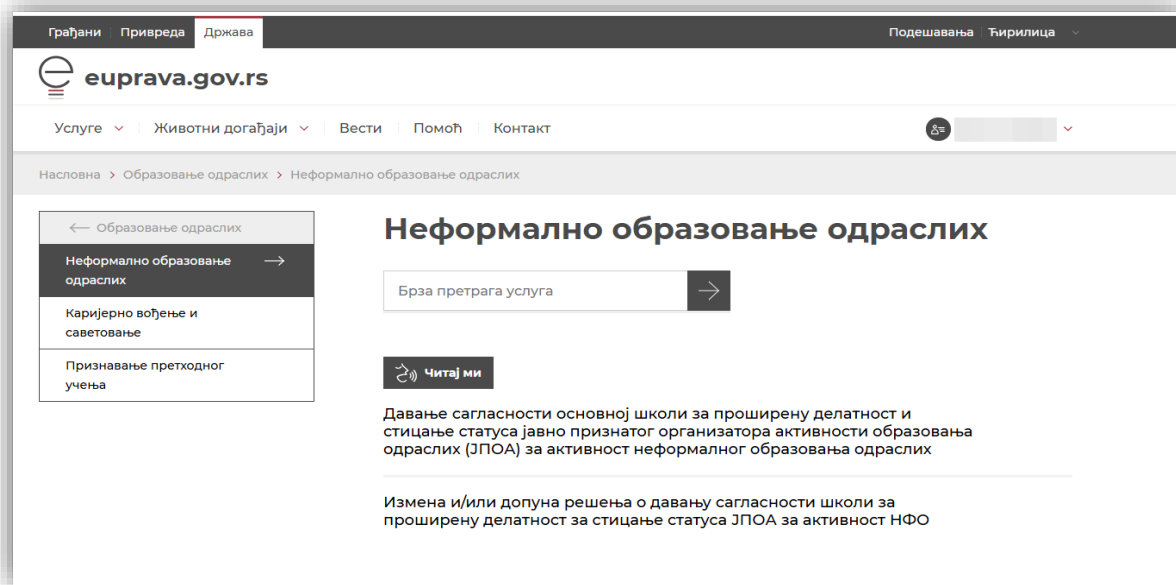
Грађани | Привреда | Држава

Подешавања | Ћирилица

euprava.gov.rs

Услуге | Животни догађаји | Вести | Помоћ | Контакт

Насловна > Образовање одраслих > Неформално образовање одраслих

← Образовање одраслих

Неформално образовање одраслих →

Каријерно вођење и саветовање

Признавање претходног учења

Неформално образовање одраслих

Брза претрага услуга

Читај ми

Давање сагласности основној школи за проширену делатност и стицање статуса јавно признатог организатора активности образовања одраслих (ЈПОА) за активност неформалног образовања одраслих

Измена и/или допуна решења о давању сагласности школи за проширену делатност за стицање статуса ЈПОА за активност НФО